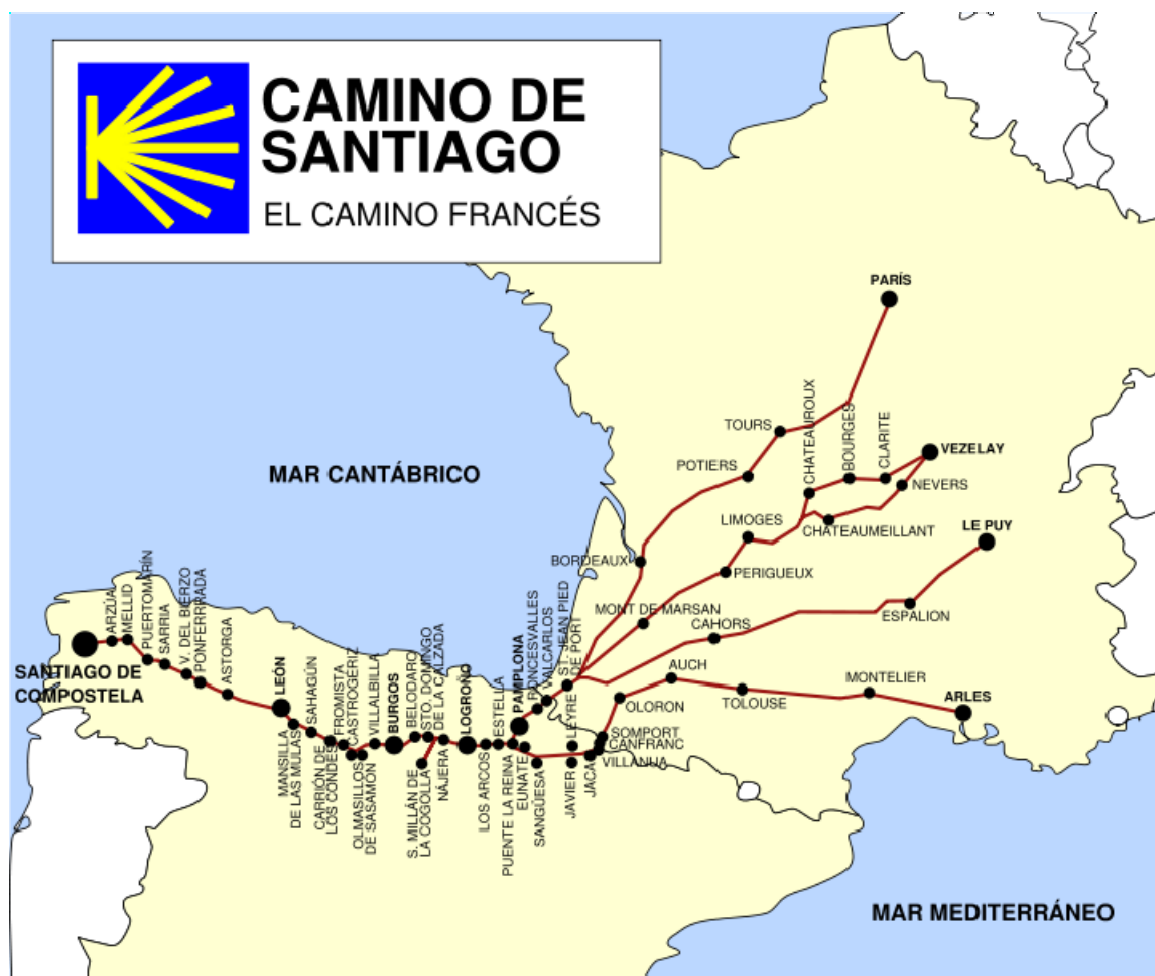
CAMINO DE SANTIAGO
EL CAMINO FRANCÉS

MAR CANTÁBRICO

PARÍS
TOURS
CHATEAUROUX
BOURGES
CLARITE
VEZELAY
POTIERS
NEVERS
LIMOGES
CHATEAUMEILLANT
LE PUY
BORDEAUX
PERIGUEUX
MONT DE MARSAN
CAHORS
ESPALION
AUCH
IMONTELIER
OLORON
TOLOUSE
ARLES
SOMPORT
CANFRANC
VILLANUA
JACA
LEYRE
JAVIER
ST. JEAN PIED DE PORT
VALCARLOS
RONCESVALLES
PAMPLONA
EUNATE
SANGÜESA
PUENTE LA REINA
ESTELLA
LOS ARCOS
LOGROÑO
NÁJERA
STO. DOMINGO DE LA CALZADA
S. MILLÁN DE LA COGOLLA
BELODARO
BURGOS
VILLALBILLA
OLMASILLOS DE SASAMÓN
CASTROGERIZ
FROMISTA
CARRIÓN DE LOS CONDES
SAHAGÚN
MANSILLA DE LAS MULAS
LEÓN
ASTORGA
PONFERRADA
V. DEL BIERZO
SARRIA
PUERTOMARÍN
MELLID
ARZÚA
SANTIAGO DE COMPOSTELA

MAR MEDITERRÁNEO